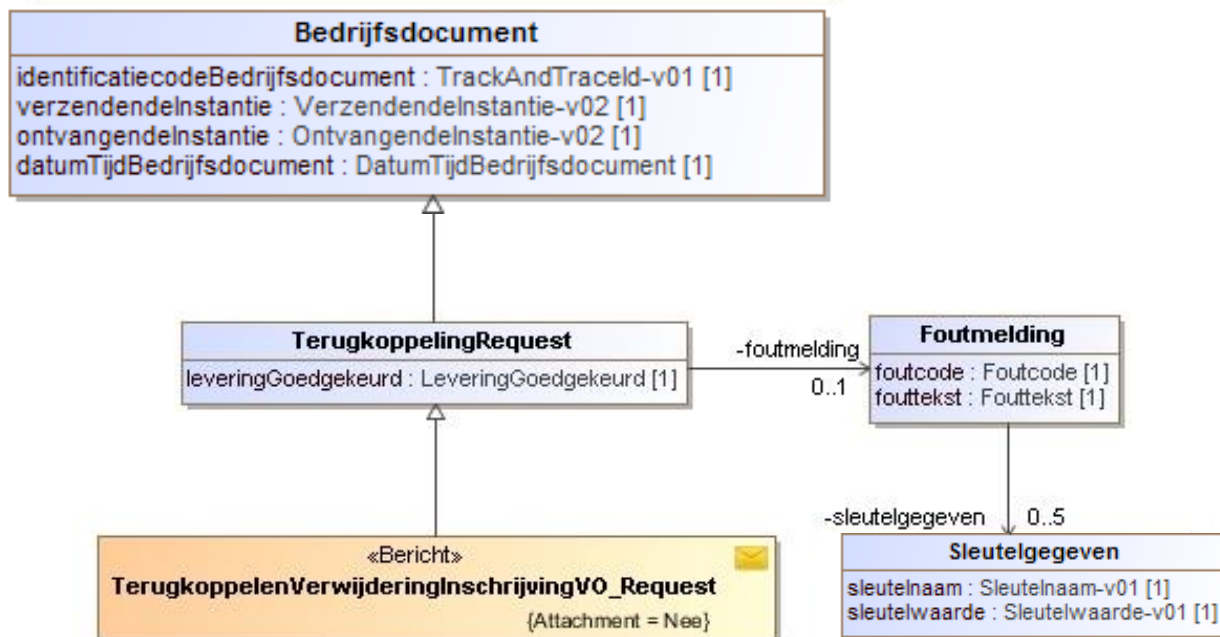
Bedrijfsdocument
identificatiecodeBedrijfsdocument : TrackAndTraceId-v01 [1]
verzendendeInstantie : VerzendendeInstantie-v02 [1]
ontvangendeInstantie : OntvangendeInstantie-v02 [1]
datumTijdBedrijfsdocument : DatumTijdBedrijfsdocument [1]

TerugkoppelingRequest
leveringGoedgekeurd : LeveringGoedgekeurd [1]

-foutmelding
0..1

Foutmelding
foutcode : Foutcode [1]
fouttekst : Fouttekst [1]

-sleutelgegeven
0..5

Sleutelgegeven
sleutelnaam : Sleutelnaam-v01 [1]
sleutelwaarde : Sleutelwaarde-v01 [1]

«Bericht»
TerugkoppelenVerwijderingInschrijvingVO_Request
{Attachment = Nee}